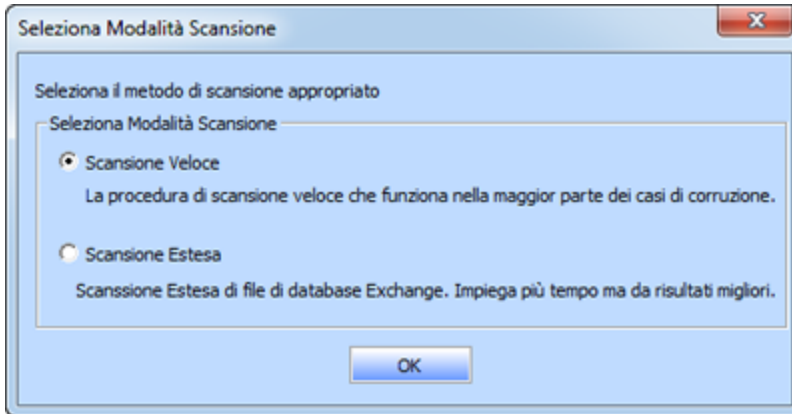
Seleziona Modalità Scansione

Seleziona il metodo di scansione appropriato

Seleziona Modalità Scansione

Scansione Veloce

La procedura di scansione veloce che funziona nella maggior parte dei casi di corruzione.

Scansione Estesa

Scanssione Estesa di file di database Exchange. Impiega più tempo ma da risultati migliori.

OK